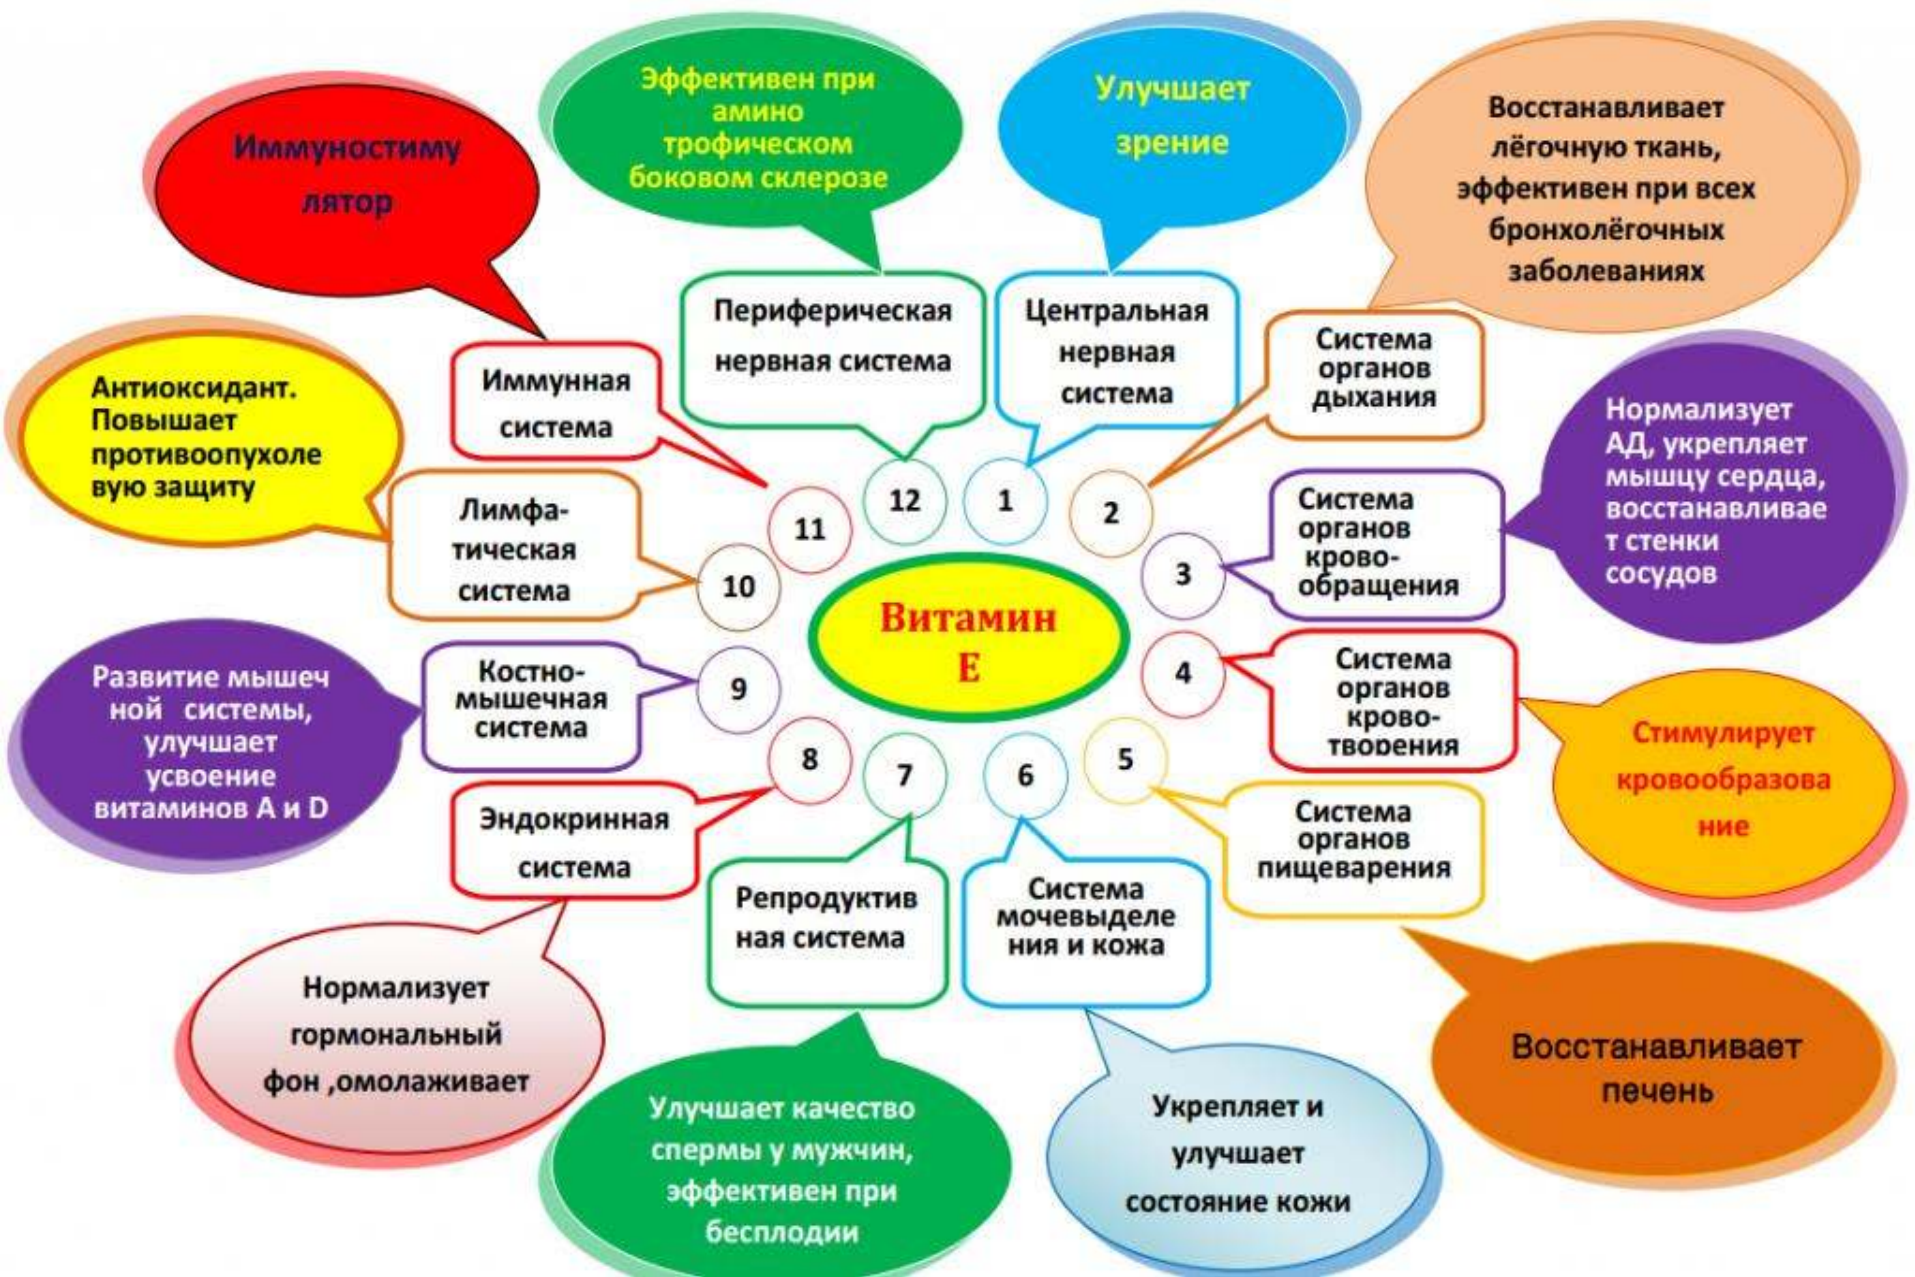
Витамин Е

1
Центральная нервная система
Улучшает зрение

2
Система органов дыхания
Восстанавливает лёгочную ткань, эффективен при всех бронхолёгочных заболеваниях

3
Система органов кровообращения
Нормализует АД, укрепляет мышцу сердца, восстанавливает стенки сосудов

4
Система органов кровотворения
Стимулирует кровообразование

5
Система органов пищеварения
Восстанавливает печень

6
Система мочевыделения и кожа
Укрепляет и улучшает состояние кожи

7
Репродуктивная система
Улучшает качество спермы у мужчин, эффективен при бесплодии

8
Эндокринная система
Нормализует гормональный фон ,омолаживает

9
Костно-мышечная система
Развитие мышечной системы, улучшает усвоение витаминов А и D

10
Лимфатическая система
Антиоксидант. Повышает противоопухолевую защиту

11
Иммунная система
Иммуностимулятор

12
Периферическая нервная система
Эффективен при амино трофическом боковом склерозе